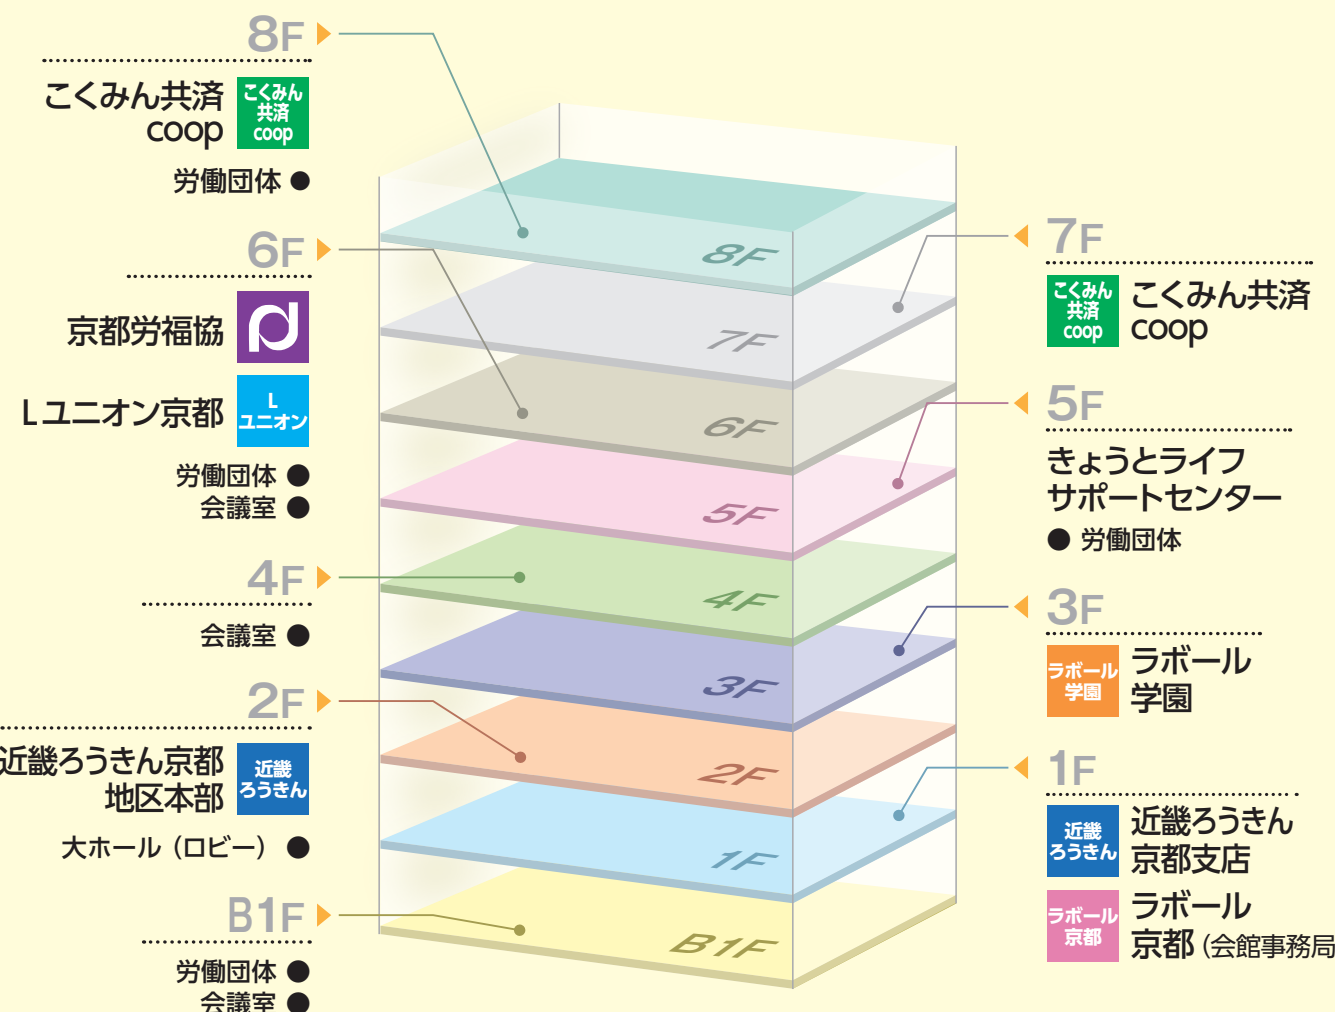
8F
こくみん共済 coop
こくみん 共済 coop
労働団体 ●

6F
京都労福協
Lユニオン京都
L ユニオン
労働団体 ●
会議室 ●

4F
会議室 ●

2F
近畿ろうきん京都地区本部
近畿 ろうきん
大ホール（ロビー） ●

B1F
労働団体 ●
会議室 ●

8F
7F
6F
5F
4F
3F
2F
1F
B1F

7F
こくみん 共済 coop
こくみん共済 coop

5F
きょうとライフサポートセンター
● 労働団体

3F
ラボール 学園
ラボール学園

1F
近畿 ろうきん
近畿ろうきん京都支店
ラボール 京都
ラボール京都（会館事務局